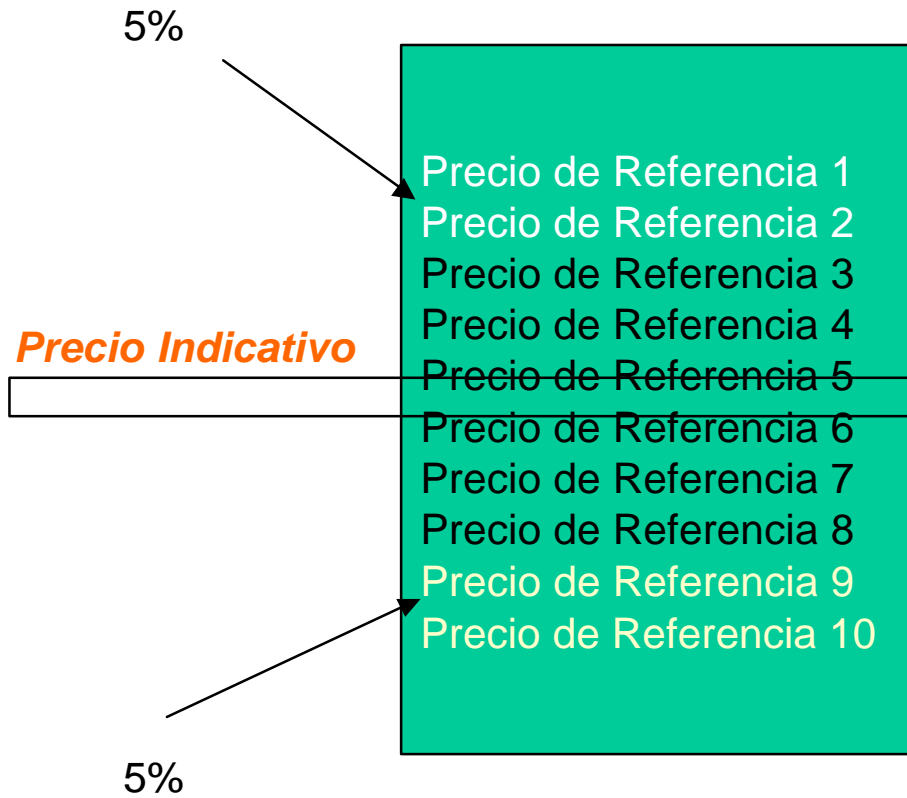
5%

Precio de Referencia 1
Precio de Referencia 2
Precio de Referencia 3
Precio de Referencia 4

Precio Indicativo

Precio de Referencia 5
Precio de Referencia 6
Precio de Referencia 7
Precio de Referencia 8
Precio de Referencia 9
Precio de Referencia 10

5%